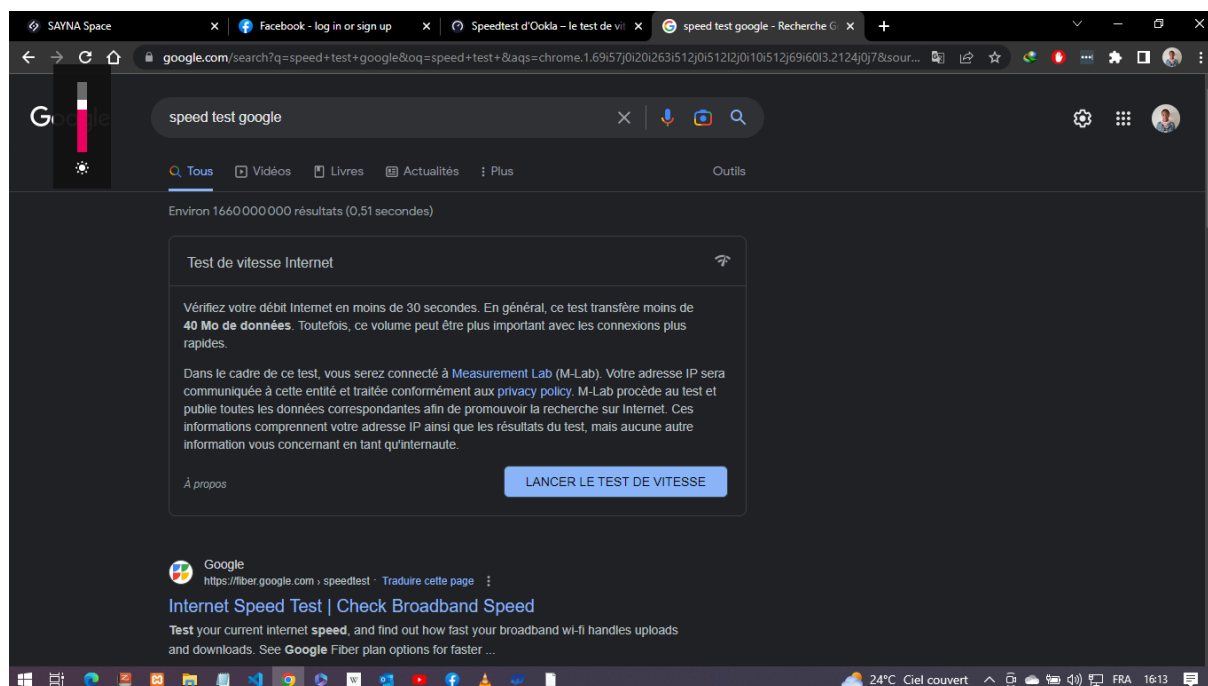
SAYNA Space
Facebook - log in or sign up
Speedtest d'Ookla – le test de vit
speed test google - Recherche G

google.com/search?q=speed+test+google&oq=speed+test+&aqs=chrome.1.69i57j0i20i263i512j0i512l2j0i10i512j69i60l3.2124j0j7&sour...

speed test google

Tous
Vidéos
Livres
Actualités
Plus
Outils

Environ 1 660 000 000 résultats (0,51 secondes)

Test de vitesse Internet

Vérifiez votre débit Internet en moins de 30 secondes. En général, ce test transfère moins de **40 Mo de données**. Toutefois, ce volume peut être plus important avec les connexions plus rapides.

Dans le cadre de ce test, vous serez connecté à Measurement Lab (M-Lab). Votre adresse IP sera communiquée à cette entité et traitée conformément aux privacy policy. M-Lab procède au test et publie toutes les données correspondantes afin de promouvoir la recherche sur Internet. Ces informations comprennent votre adresse IP ainsi que les résultats du test, mais aucune autre information vous concernant en tant qu'internaute.

À propos

LANCER LE TEST DE VITESSE

Google
https://fiber.google.com › speedtest · Traduire cette page

Internet Speed Test | Check Broadband Speed

**Test** your current internet **speed**, and find out how fast your broadband wi-fi handles uploads and downloads. See **Google** Fiber plan options for faster ...

24°C Ciel couvert
FRA
16:13